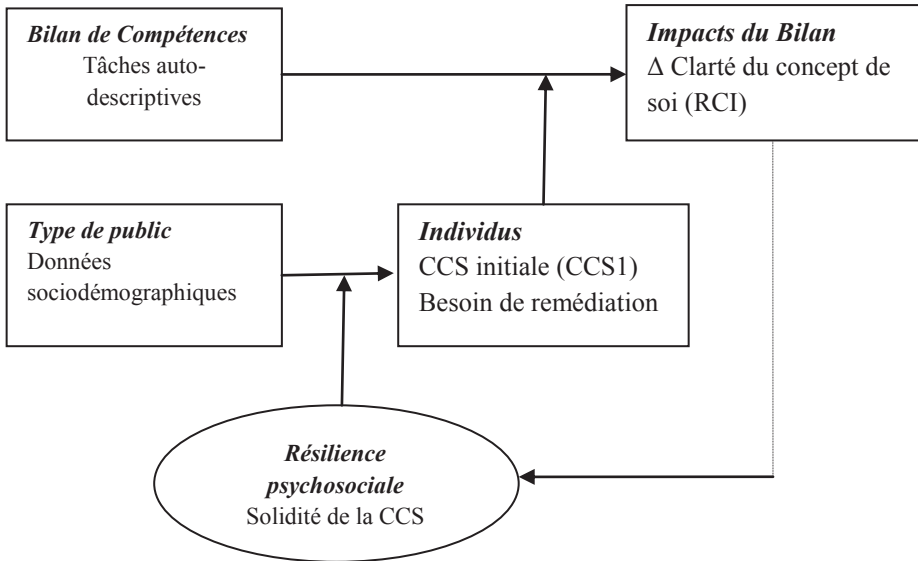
*Bilan de Compétences*
Tâches autodescriptives

*Impacts du Bilan*
$\Delta$ Clarté du concept de soi (RCI)

*Type de public*
Données sociodémographiques

*Individus*
CCS initiale (CCS1)
Besoin de remédiation

*Résilience psychosociale*
Solidité de la CCS